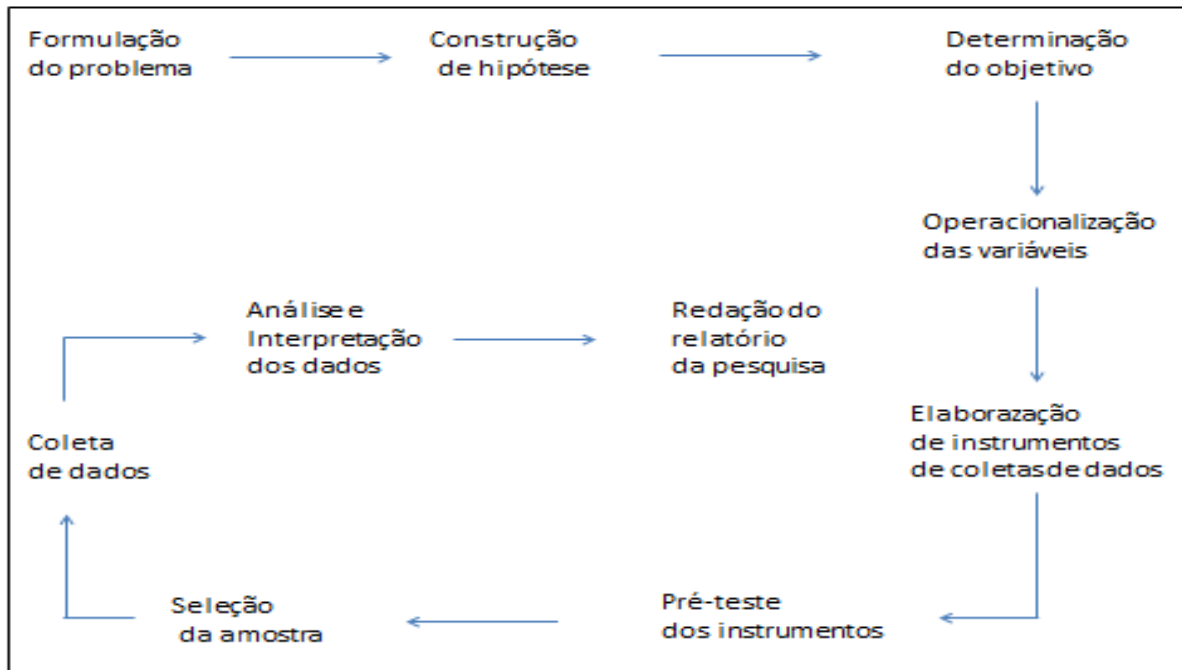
Formulação do problema

Construção de hipótese

Determinação do objetivo

Operacionalização das variáveis

Elaborazação de instrumentos de coletas de dados

Pré-teste dos instrumentos

Seleção da amostra

Coleta de dados

Análise e Interpretação dos dados

Redação do relatório da pesquisa